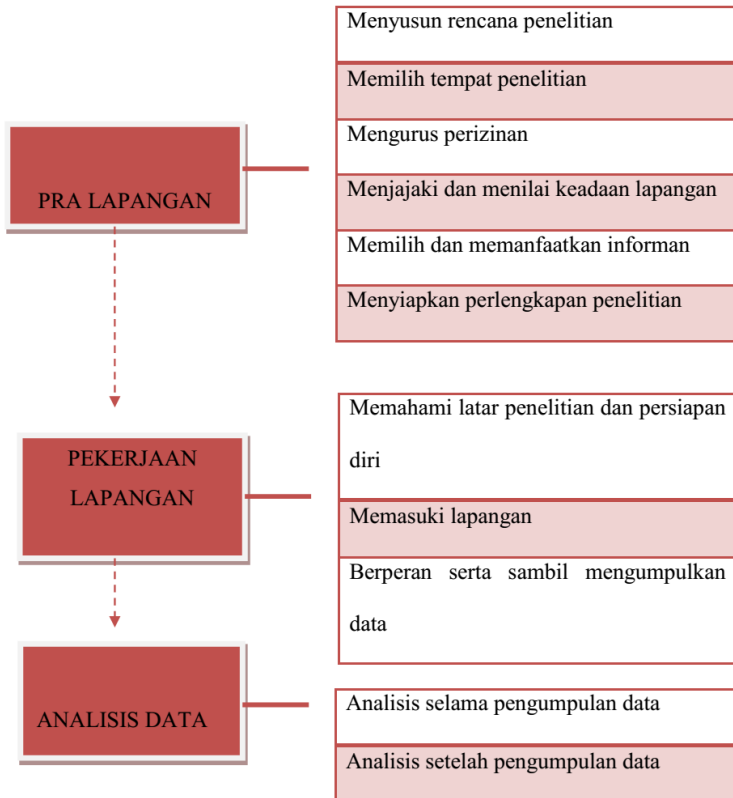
PRA LAPANGAN

| Menyusun rencana penelitian |
|---|
| Memilih tempat penelitian |
| Mengurus perizinan |
| Menjajaki dan menilai keadaan lapangan |
| Memilih dan memanfaatkan informan |
| Menyiapkan perlengkapan penelitian |

PEKERJAAN LAPANGAN

| Memahami latar penelitian dan persiapan diri |
|---|
| Memasuki lapangan |
| Berperan serta sambil mengumpulkan data |

ANALISIS DATA

| Analisis selama pengumpulan data |
|---|
| Analisis setelah pengumpulan data |